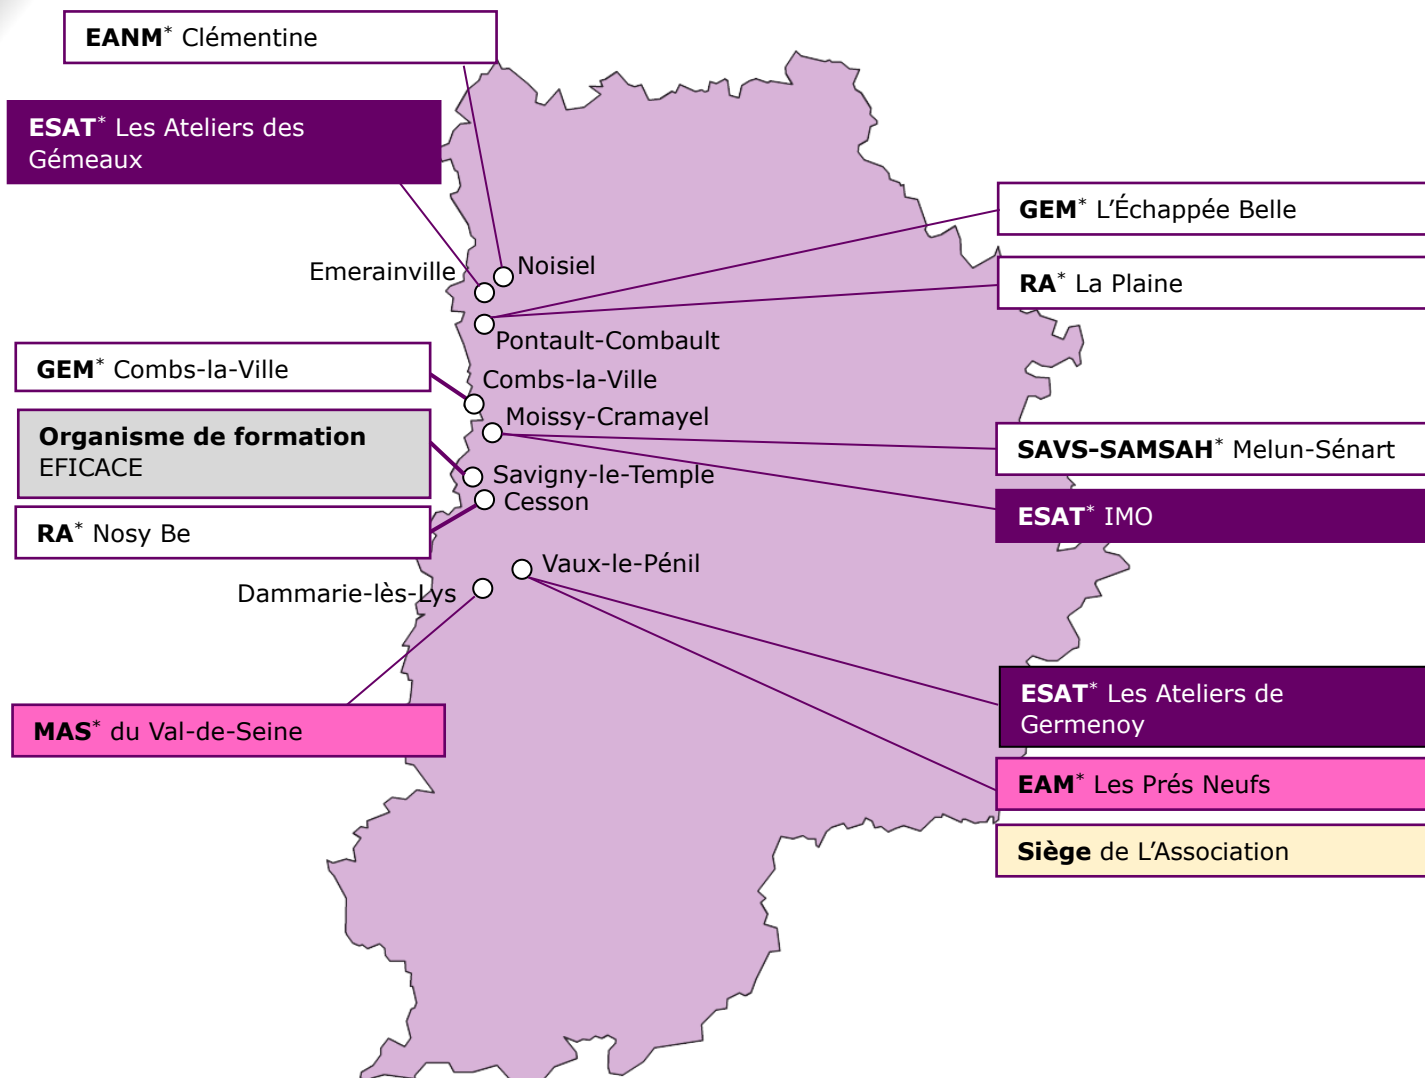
**EANM**$^*$ Clémentine

**ESAT**$^*$ Les Ateliers des Gémeaux

**GEM**$^*$ L'Échappée Belle

**RA**$^*$ La Plaine

Emerainville

Noisiel

Pontault-Combault

**GEM**$^*$ Combs-la-Ville

Combs-la-Ville

Moissy-Cramayel

**Organisme de formation** EFICACE

Savigny-le-Temple

Cesson

**RA**$^*$ Nosy Be

**SAVS-SAMSAH**$^*$ Melun-Sénart

**ESAT**$^*$ IMO

Vaux-le-Pénil

Dammarie-lès-Lys

**MAS**$^*$ du Val-de-Seine

**ESAT**$^*$ Les Ateliers de Germenoy

**EAM**$^*$ Les Prés Neufs

**Siège** de L'Association